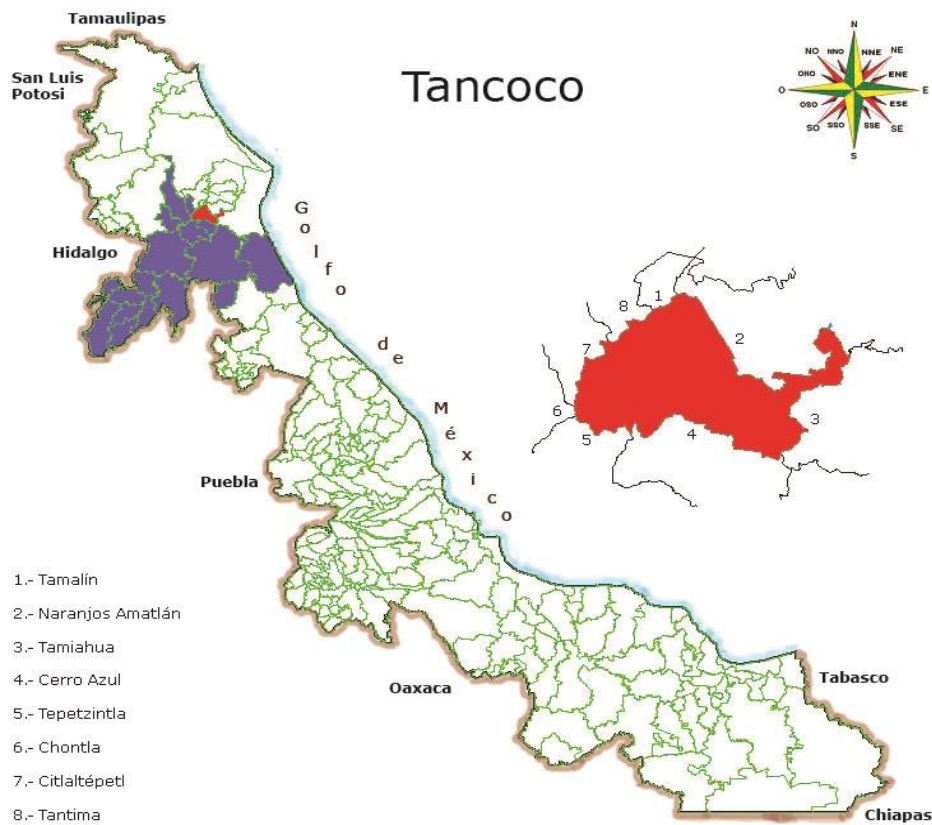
Tamaulipas

San Luis Potosi

Tancoco

N
NNO NNE
NO NE
ONO ENE
O E
OSO ESE
SO SE
SSO SSE
S

Hidalgo

Golfo de México

8 1
2
7
6
5 4
3

Puebla

1.- Tamalín
2.- Naranjos Amatlán
3.- Tamiahua
4.- Cerro Azul
5.- Tepetzintla
6.- Chontla
7.- Citlaltépetl
8.- Tantima

Oaxaca

Tabasco

Chiapas